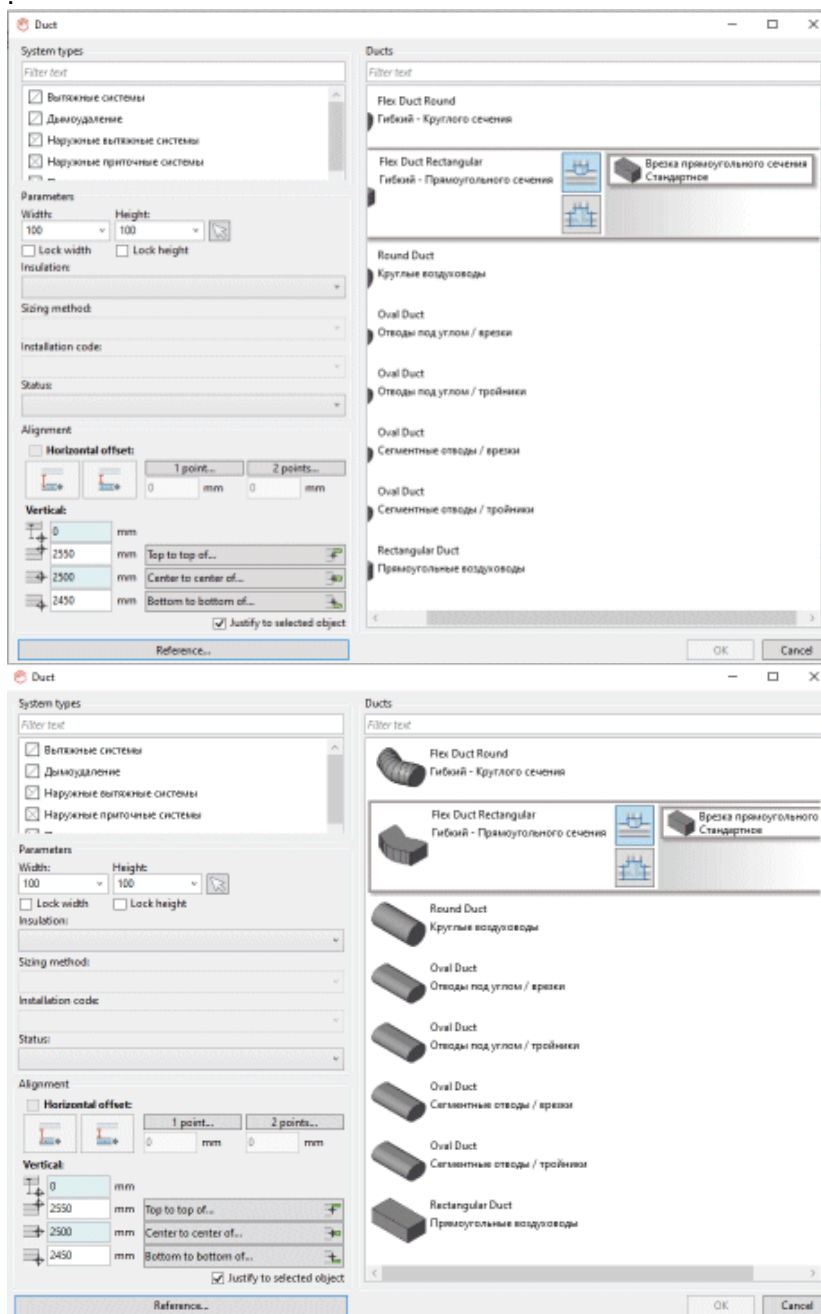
Duct

System types

Filter text

Вытяжные системы

Дымоудаление

Наружные вытяжные системы

Наружные приточные системы

Parameters

Width: 100

Height: 100

Lock width

Lock height

Insulation:

Sizing method:

Installation code:

Status:

Alignment

Horizontal offset:

1 point...

2 points...

0 mm

0 mm

Vertical:

0 mm

2550 mm Top to top of...

2500 mm Center to center of...

2450 mm Bottom to bottom of...

Justify to selected object

Reference...

Ducts

Filter text

Flex Duct Round
Гибкий - Круглого сечения

Flex Duct Rectangular
Гибкий - Прямоугольного сечения

Врезка прямоугольного сечения
Стандартное

Round Duct
Круглые воздуховоды

Oval Duct
Отводы под углом / врезки

Oval Duct
Отводы под углом / тройники

Oval Duct
Сегментные отводы / врезки

Oval Duct
Сегментные отводы / тройники

Rectangular Duct
Прямоугольные воздуховоды

OK

Cancel

Duct

System types

Filter text

Вытяжные системы

Дымоудаление

Наружные вытяжные системы

Наружные приточные системы

Parameters

Width: 100

Height: 100

Lock width

Lock height

Insulation:

Sizing method:

Installation code:

Status:

Alignment

Horizontal offset:

1 point...

2 points...

0 mm

0 mm

Vertical:

0 mm

2550 mm Top to top of...

2500 mm Center to center of...

2450 mm Bottom to bottom of...

Justify to selected object

Reference...

Ducts

Filter text

Flex Duct Round
Гибкий - Круглого сечения

Flex Duct Rectangular
Гибкий - Прямоугольного сечения

Врезка прямоугольного
Стандартное

Round Duct
Круглые воздуховоды

Oval Duct
Отводы под углом / врезки

Oval Duct
Отводы под углом / тройники

Oval Duct
Сегментные отводы / врезки

Oval Duct
Сегментные отводы / тройники

Rectangular Duct
Прямоугольные воздуховоды

OK

Cancel